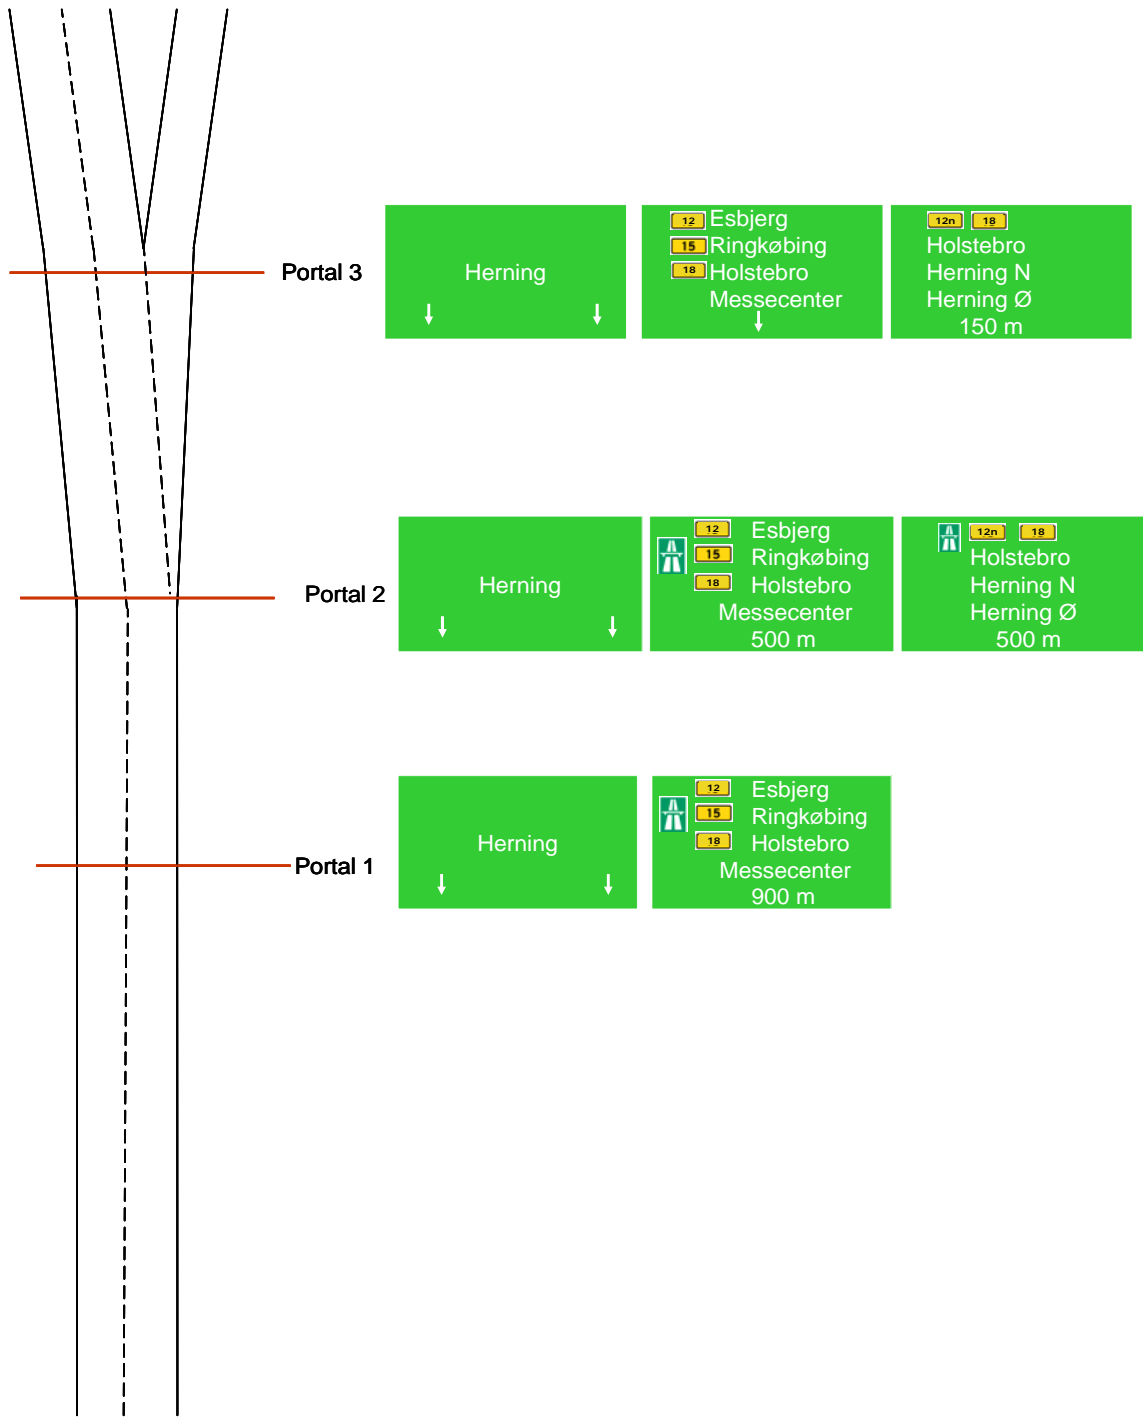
Portal 3

Herning
↓ ↓

12 Esbjerg
15 Ringkøbing
18 Holstebro
Messecenter
↓

12n 18
Holstebro
Herning N
Herning Ø
150 m

Portal 2

Herning
↓ ↓

12 Esbjerg
15 Ringkøbing
18 Holstebro
Messecenter
500 m

12n 18
Holstebro
Herning N
Herning Ø
500 m

Portal 1

Herning
↓ ↓

12 Esbjerg
15 Ringkøbing
18 Holstebro
Messecenter
900 m